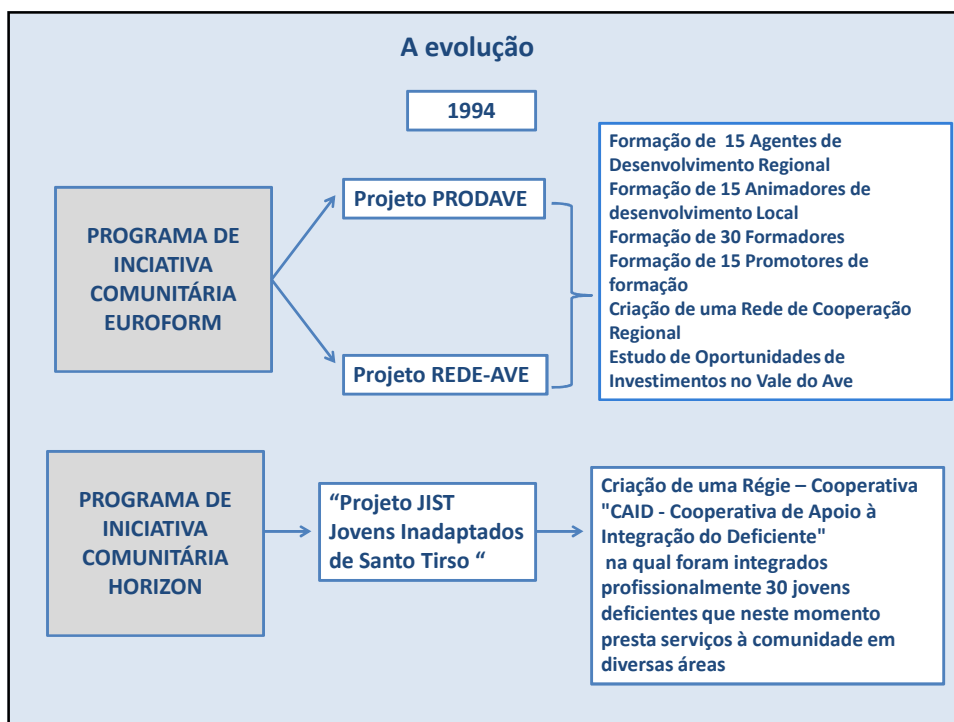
A evolução

1994

PROGRAMA DE INCIATIVA COMUNITÁRIA EUROFORM

Projeto PRODAVE

Projeto REDE-AVE

Formação de 15 Agentes de Desenvolvimento Regional
Formação de 15 Animadores de desenvolvimento Local
Formação de 30 Formadores
Formação de 15 Promotores de formação
Criação de uma Rede de Cooperação Regional
Estudo de Oportunidades de Investimentos no Vale do Ave

PROGRAMA DE INICIATIVA COMUNITÁRIA HORIZON

"Projeto JIST Jovens Inadaptados de Santo Tirso "

Criação de uma Régie – Cooperativa "CAID - Cooperativa de Apoio à Integração do Deficiente" na qual foram integrados profissionalmente 30 jovens deficientes que neste momento presta serviços à comunidade em diversas áreas